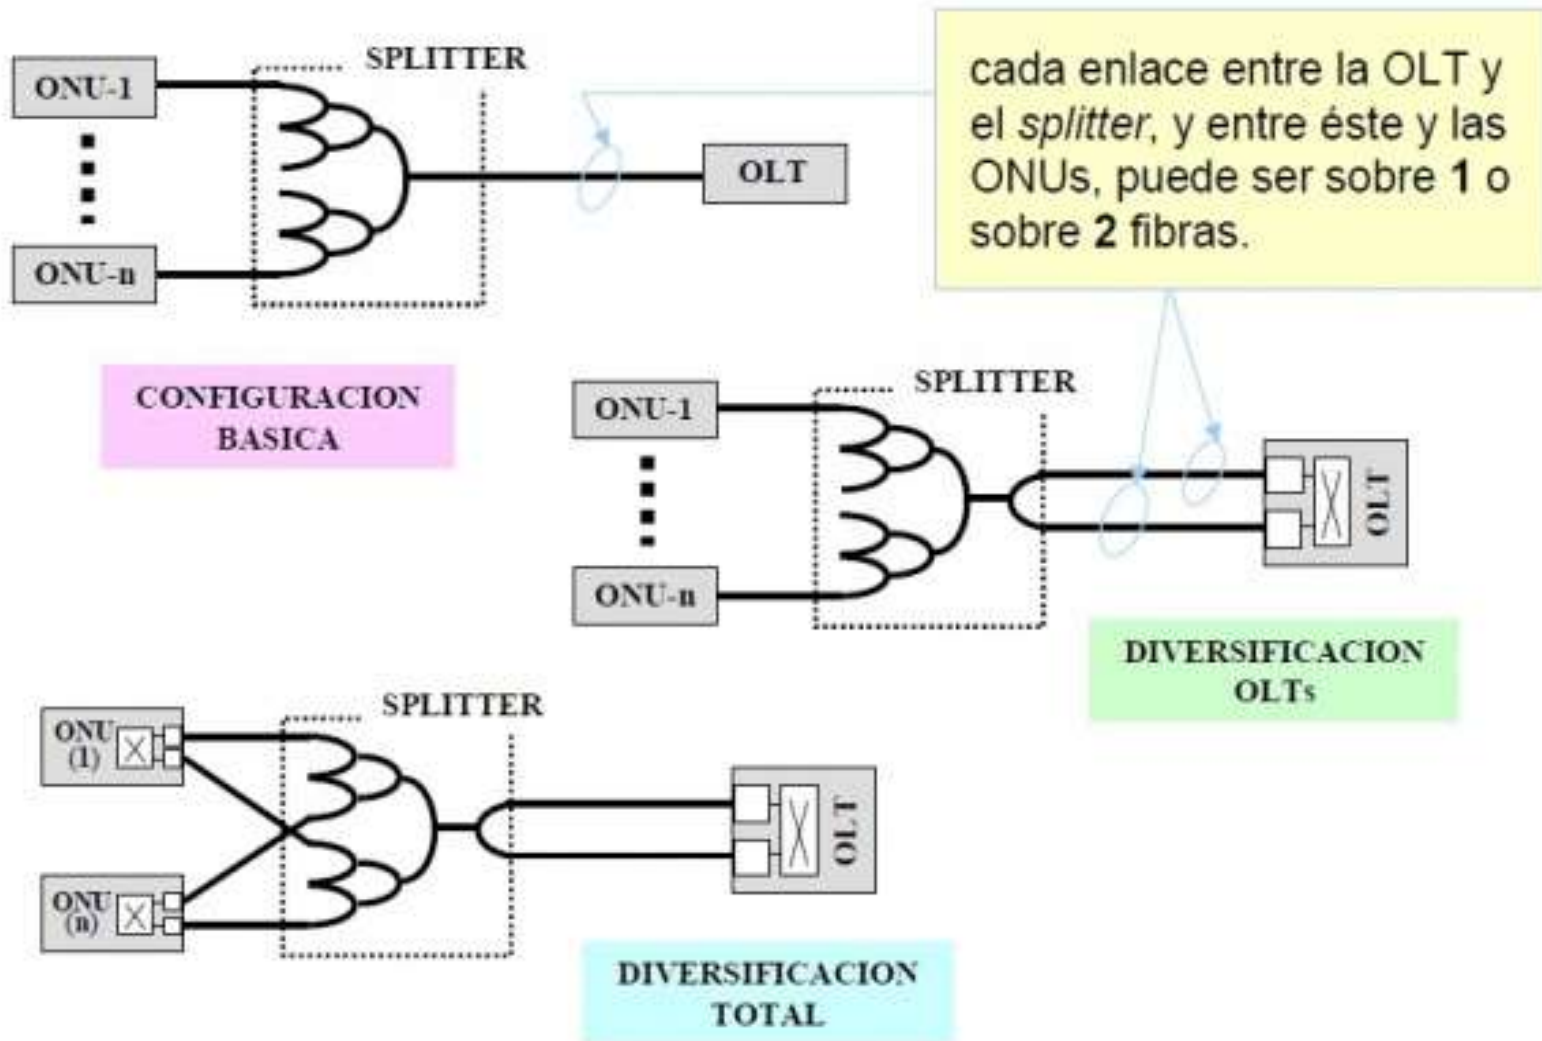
ONU-1

ONU-n

SPLITTER

OLT

cada enlace entre la OLT y el splitter, y entre éste y las ONUs, puede ser sobre 1 o sobre 2 fibras.

CONFIGURACION BASICA

ONU-1

ONU-n

SPLITTER

OLT

DIVERSIFICACION OLTs

ONU (1)

ONU (n)

SPLITTER

OLT

DIVERSIFICACION TOTAL